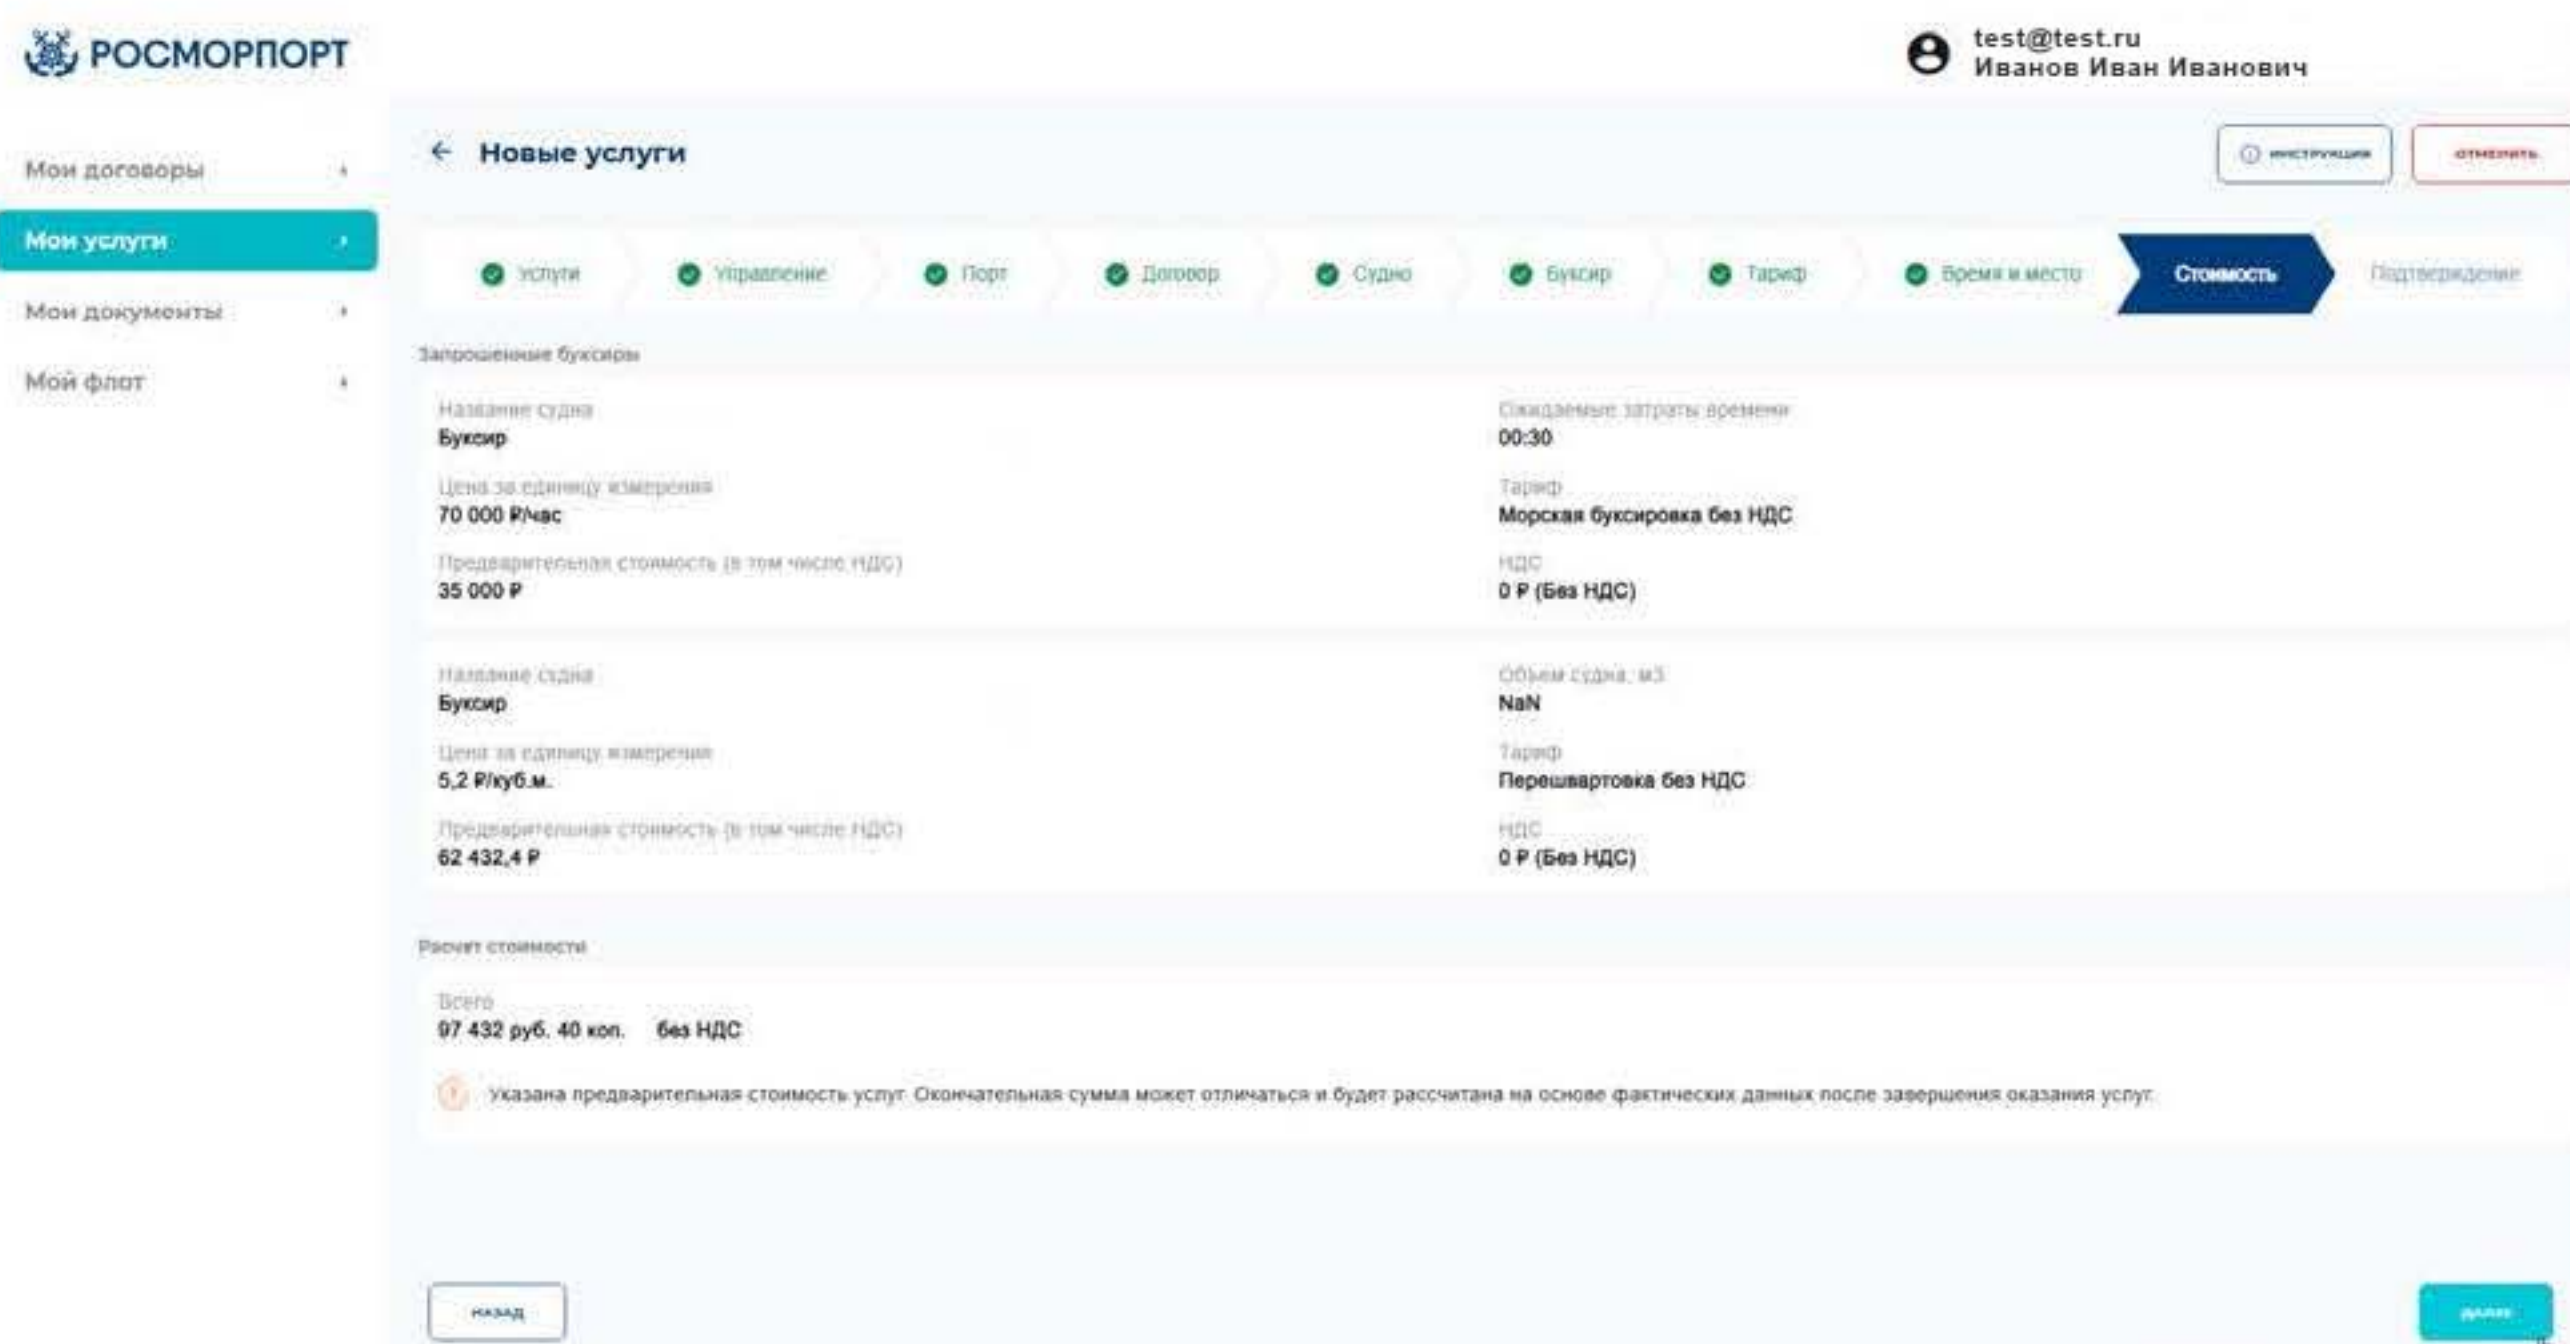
РОСМОРПОРТ

test@test.ru
Иванов Иван Иванович

Мои договоры
Мои услуги
Мои документы
Мой флот

← Новые услуги

инструкция
отменить

Услуги
Управление
Порт
Договор
Судно
Буксир
Тариф
Время и место
Стоимость
Подтверждение

Запрошенные буксиры

Название судна
Буксир

Ожидаемые затраты времени
00:30

Цена за единицу измерения
70 000 ₽/час

Тариф
Морская буксировка без НДС

Предварительная стоимость (в том числе НДС)
35 000 ₽

НДС
0 ₽ (Без НДС)

Название судна
Буксир

Объем судна, м3
NaN

Цена за единицу измерения
5,2 ₽/куб.м.

Тариф
Перешвартовка без НДС

Предварительная стоимость (в том числе НДС)
62 432,4 ₽

НДС
0 ₽ (Без НДС)

Расчет стоимости

Всего
97 432 руб. 40 коп. без НДС

Указана предварительная стоимость услуг. Окончательная сумма может отличаться и будет рассчитана на основе фактических данных после завершения оказания услуг.

назад
далее